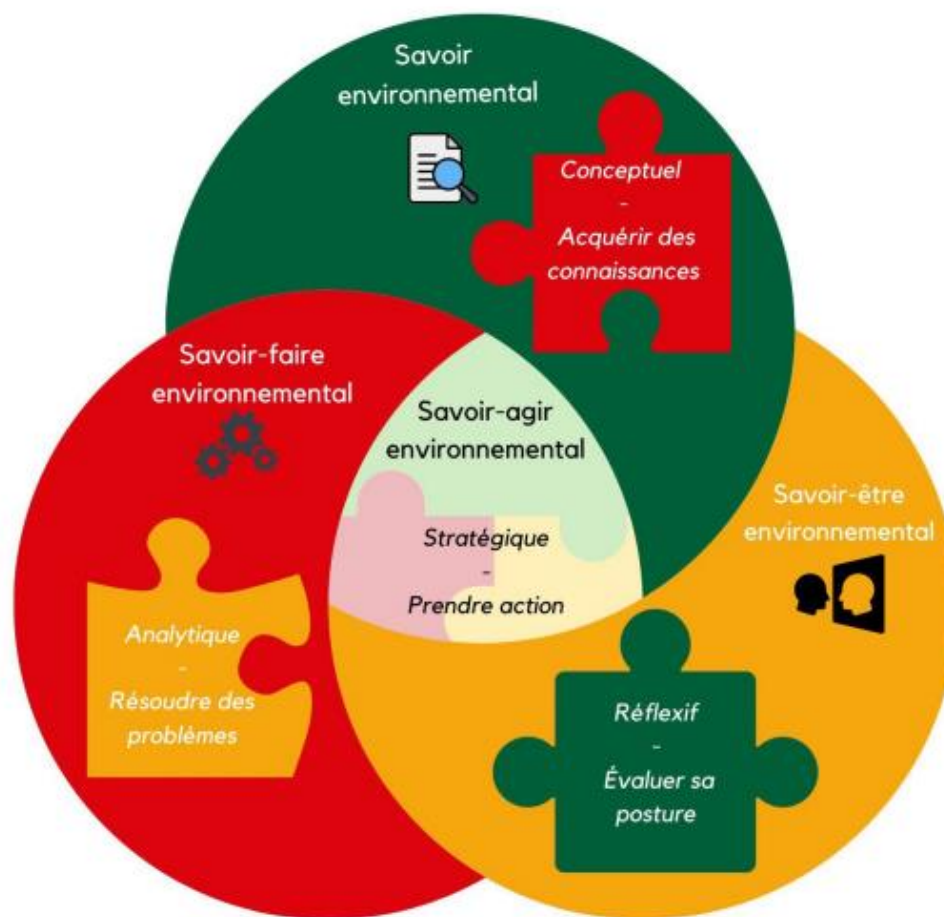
Savoir environnemental

Conceptuel
-
Acquérir des connaissances

Savoir-faire environnemental

Savoir-agir environnemental

Stratégique
-
Prendre action

Savoir-être environnemental

Analytique
-
Résoudre des problèmes

Réflexif
-
Évaluer sa posture